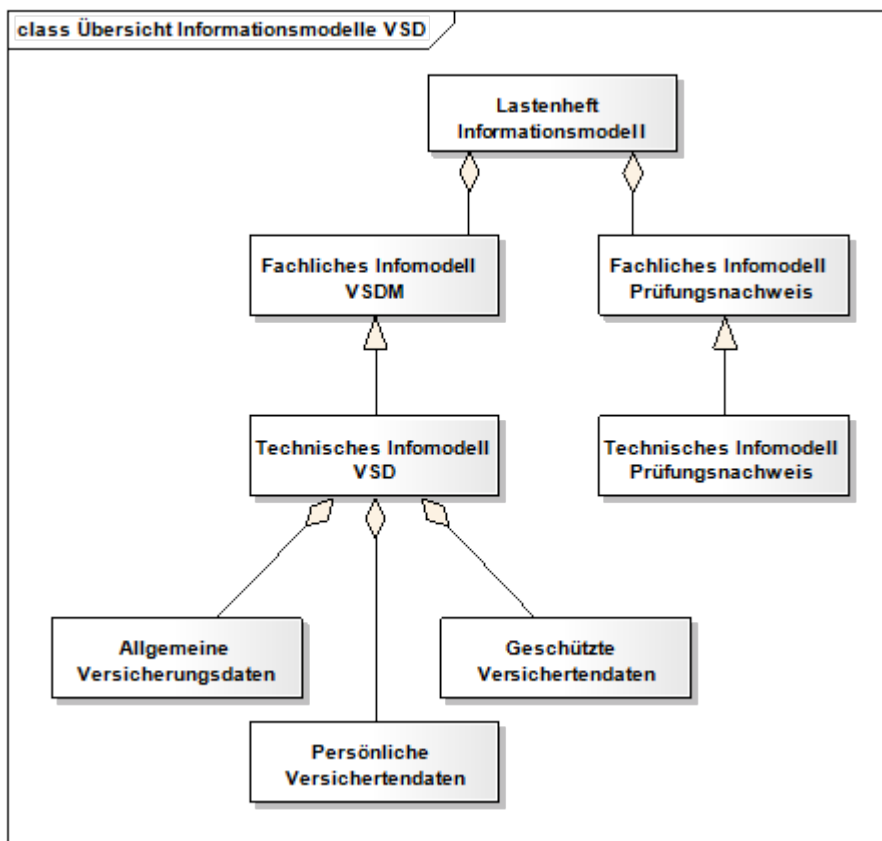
class Übersicht Informationsmodelle VSD

Lastenheft Informationsmodell

Fachliches Infomodell VSDM

Fachliches Infomodell Prüfungsnachweis

Technisches Infomodell VSD

Technisches Infomodell Prüfungsnachweis

Allgemeine Versicherungsdaten

Geschützte Versichertendaten

Persönliche Versichertendaten